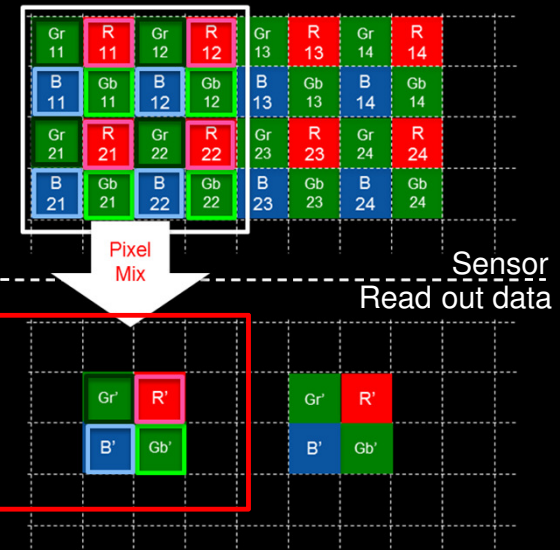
| Gr 11 | R 11 | Gr 12 | R 12 | Gr 13 | R 13 | Gr 14 | R 14 |
|---|---|---|---|---|---|---|---|
| B 11 | Gb 11 | B 12 | Gb 12 | B 13 | Gb 13 | B 14 | Gb 14 |
| Gr 21 | R 21 | Gr 22 | R 22 | Gr 23 | R 23 | Gr 24 | R 24 |
| B 21 | Gb 21 | B 22 | Gb 22 | B 23 | Gb 23 | B 24 | Gb 24 |

Pixel Mix

Sensor

Read out data

| Gr' | R' |
|---|---|
| B' | Gb' |

| Gr' | R' |
|---|---|
| B' | Gb' |